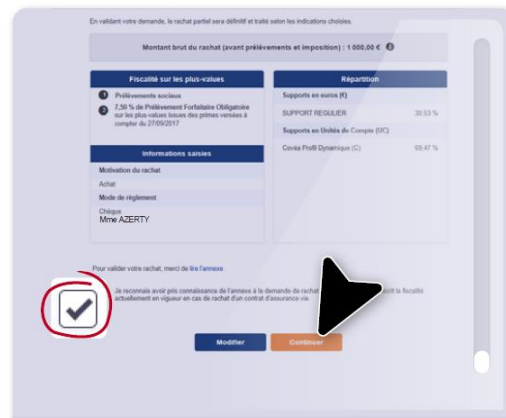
En validant votre demande, le rachat partiel sera définitif et traité selon les indications choisies.

Montant brut du rachat (avant prélèvements et imposition) : 1 000,00 €

Fiscalité sur les plus-values

Prélèvements sociaux

7,50 % de Prélèvement Forfaitaire Obligatoire sur les plus-values issues des primes versées à compter du 27/09/2017

Informations saisies

Motivation du rachat

Achat

Mode de règlement

Chèque

Mme AZERTY

Répartition

Supports en euros (€)

| SUPPORT REGULIER | 30,53 % |
|---|---|

Supports en Unités de Compte (UC)

| Covéa Profil Dynamique (C) | 69,47 % |
|---|---|

Pour valider votre rachat, merci de lire l'annexe.

Je reconnais avoir pris connaissance de l'annexe à la demande de rachat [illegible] la fiscalité actuellement en vigueur en cas de rachat d'un contrat d'assurance vie.

Modifier

Continuer